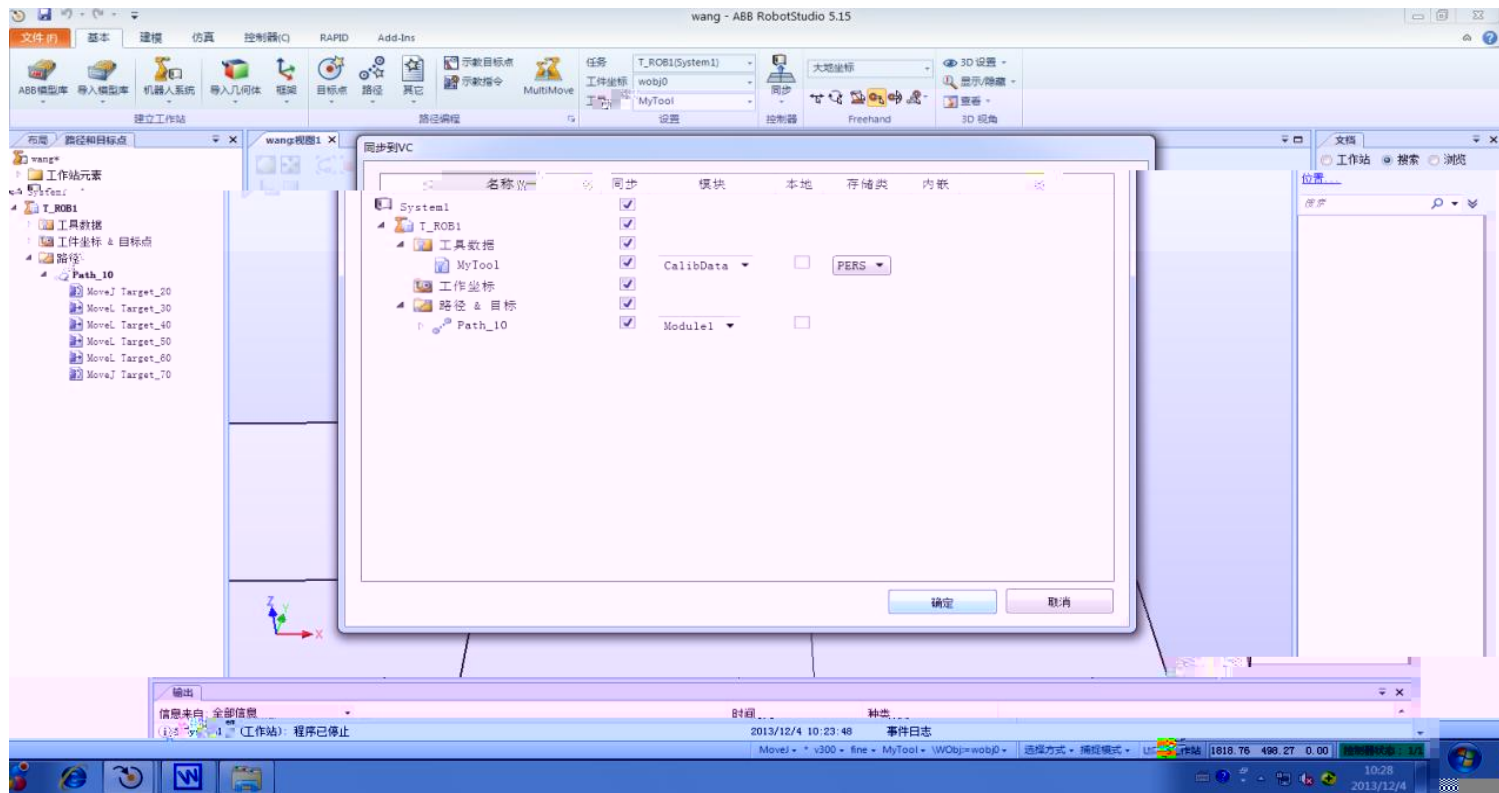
wang - ABB RobotStudio 5.15

文件(F) 基本 建模 仿真 控制器(C) RAPID Add-Ins

ABB模型库 导入模型库 机器人系统 导入几何体 框架 目标点 路径 其它 示教目标点 示教指令 MultiMove 任务 T_ROB1(System1) 工件坐标 wobj0 工具 MyTool 同步 大地坐标 3D 设置 显示/隐藏 查看

建立工作站 路径编程 设置 控制器 Freehand 3D 视角

布局 路径和目标点 wang:视图1 文档

wang*
工作站元素
System1
T_ROB1
工具数据
工作坐标 & 目标点
路径
Path_10
MoveJ Target_20
MoveL Target_30
MoveL Target_40
MoveL Target_50
MoveL Target_60
MoveJ Target_70

同步到VC

| 名称 | 同步 | 模块 | 本地 | 存储类 | 内联 |
|---|---|---|---|---|---|
| System1 | ✓ | | | | |
| T_ROB1 | ✓ | | | | |
| 工具数据 | ✓ | | | | |
| MyTool | ✓ | CalibData | ☐ | PERS | |
| 工作坐标 | ✓ | | | | |
| 路径 & 目标 | ✓ | | | | |
| Path_10 | ✓ | Module1 | ☐ | | |

确定 取消

工作站 搜索 浏览
位置...
搜索

输出
信息来自: 全部信息 时间 种类
(工作站): 程序已停止 2013/12/4 10:23:48 事件日志

MoveJ * v300 fine MyTool \WObj=wobj0 选择方式 捕捉模式 工作站 1818.76 498.27 0.00 控制器状态: 1/1

10:28
2013/12/4